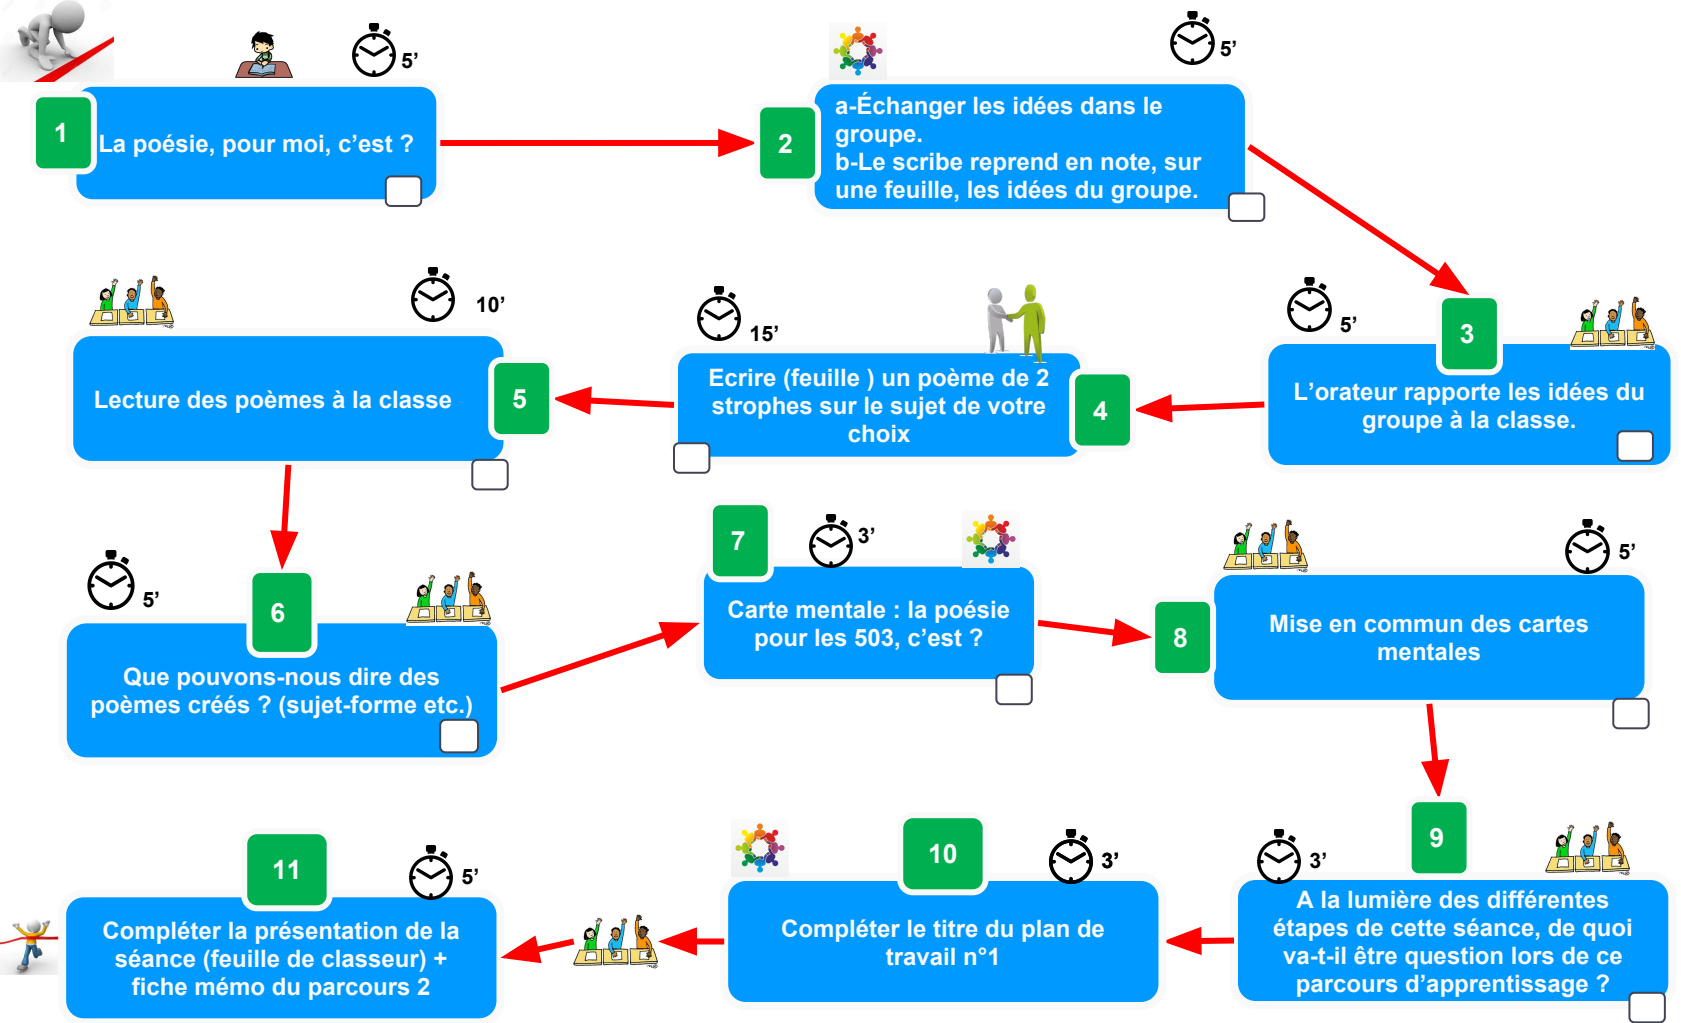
5'

1

La poésie, pour moi, c'est ?

5'

2

a-Échanger les idées dans le groupe.
b-Le scribe reprend en note, sur une feuille, les idées du groupe.

10'

Lecture des poèmes à la classe

5

15'

Ecrire (feuille ) un poème de 2 strophes sur le sujet de votre choix

4

5'

3

L'orateur rapporte les idées du groupe à la classe.

5'

6

Que pouvons-nous dire des poèmes créés ? (sujet-forme etc.)

7

3'

Carte mentale : la poésie pour les 503, c'est ?

8

5'

Mise en commun des cartes mentales

11

5'

Compléter la présentation de la séance (feuille de classeur) + fiche mémo du parcours 2

10

3'

Compléter le titre du plan de travail n°1

3'

9

A la lumière des différentes étapes de cette séance, de quoi va-t-il être question lors de ce parcours d'apprentissage ?